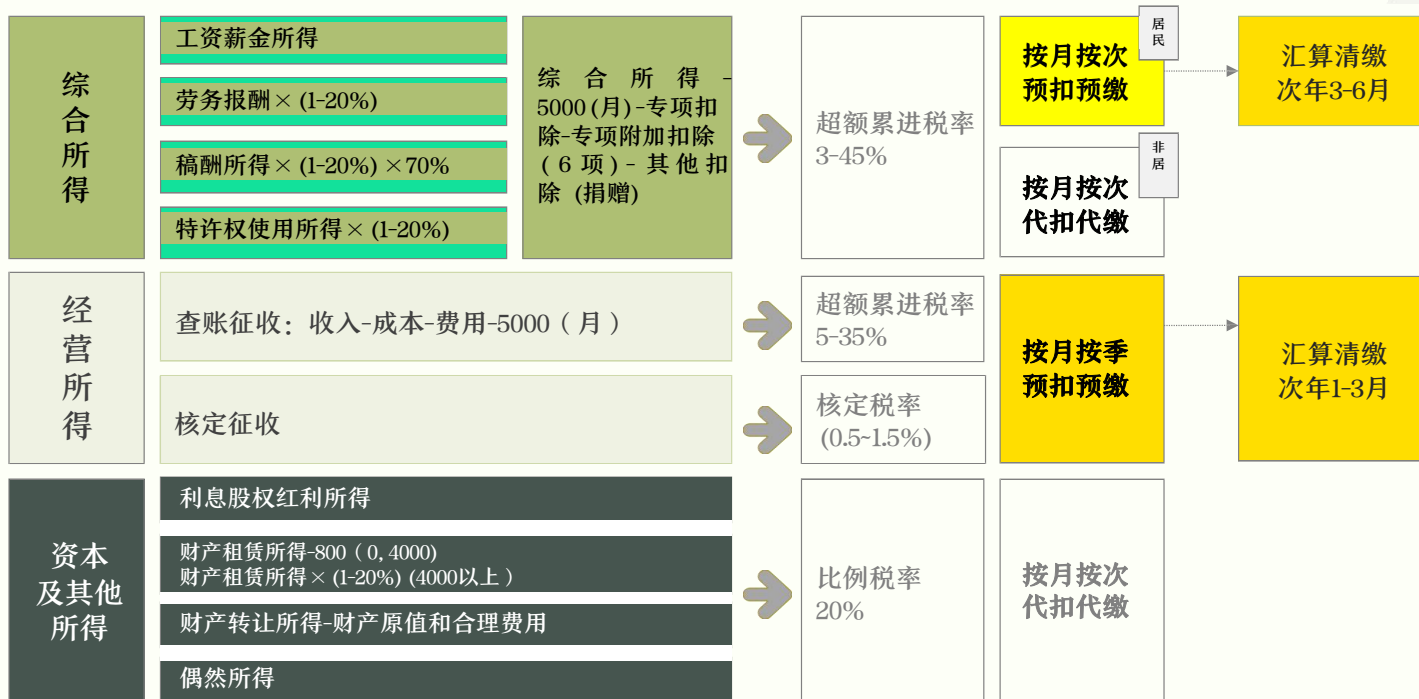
综合所得

工资薪金所得

劳务报酬× (1-20%)

稿酬所得× (1-20%) ×70%

特许权使用所得× (1-20%)

综合所得-5000(月)-专项扣除-专项附加扣除（6项）-其他扣除（捐赠）

超额累进税率 3-45%

居民

按月按次预扣预缴

汇算清缴 次年3-6月

非居

按月按次代扣代缴

经营所得

查账征收：收入-成本-费用-5000（月）

超额累进税率 5-35%

核定征收

核定税率 (0.5~1.5%)

按月按季预扣预缴

汇算清缴 次年1-3月

资本及其他所得

利息股权红利所得

财产租赁所得-800（0, 4000）
财产租赁所得× (1-20%) (4000以上)

财产转让所得-财产原值和合理费用

偶然所得

比例税率 20%

按月按次代扣代缴